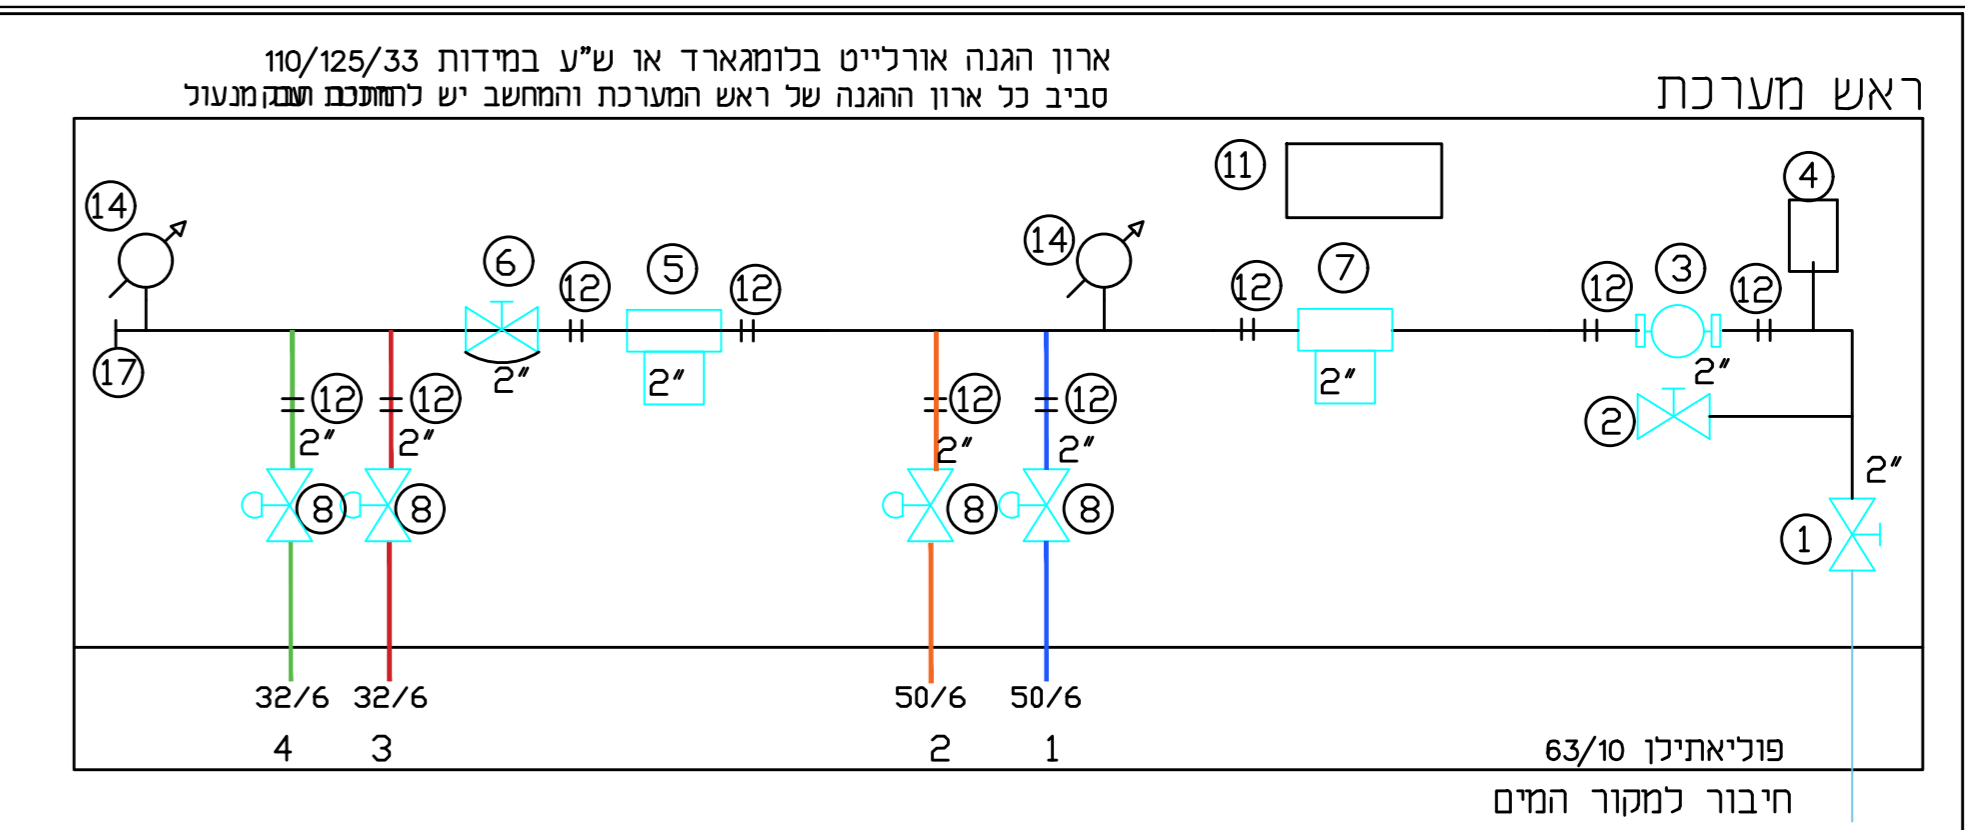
ארון הגנה אורלייט בלומגארד או ש"ע במידות 110/125/33
סביב כל ארון ההגנה של ראש המערכת והמחשב יש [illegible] מנעול

ראש מערכת

11
4
14
6
12
5
12
14
12
7
12
3
12
17
2"
2"
2"
2"
12
12
12
12
2"
2"
2"
2"
2
2"
8
8
8
8
1

32/6 32/6 50/6 50/6
4 3 2 1

פוליאתילן 63/10
חיבור למקור המים